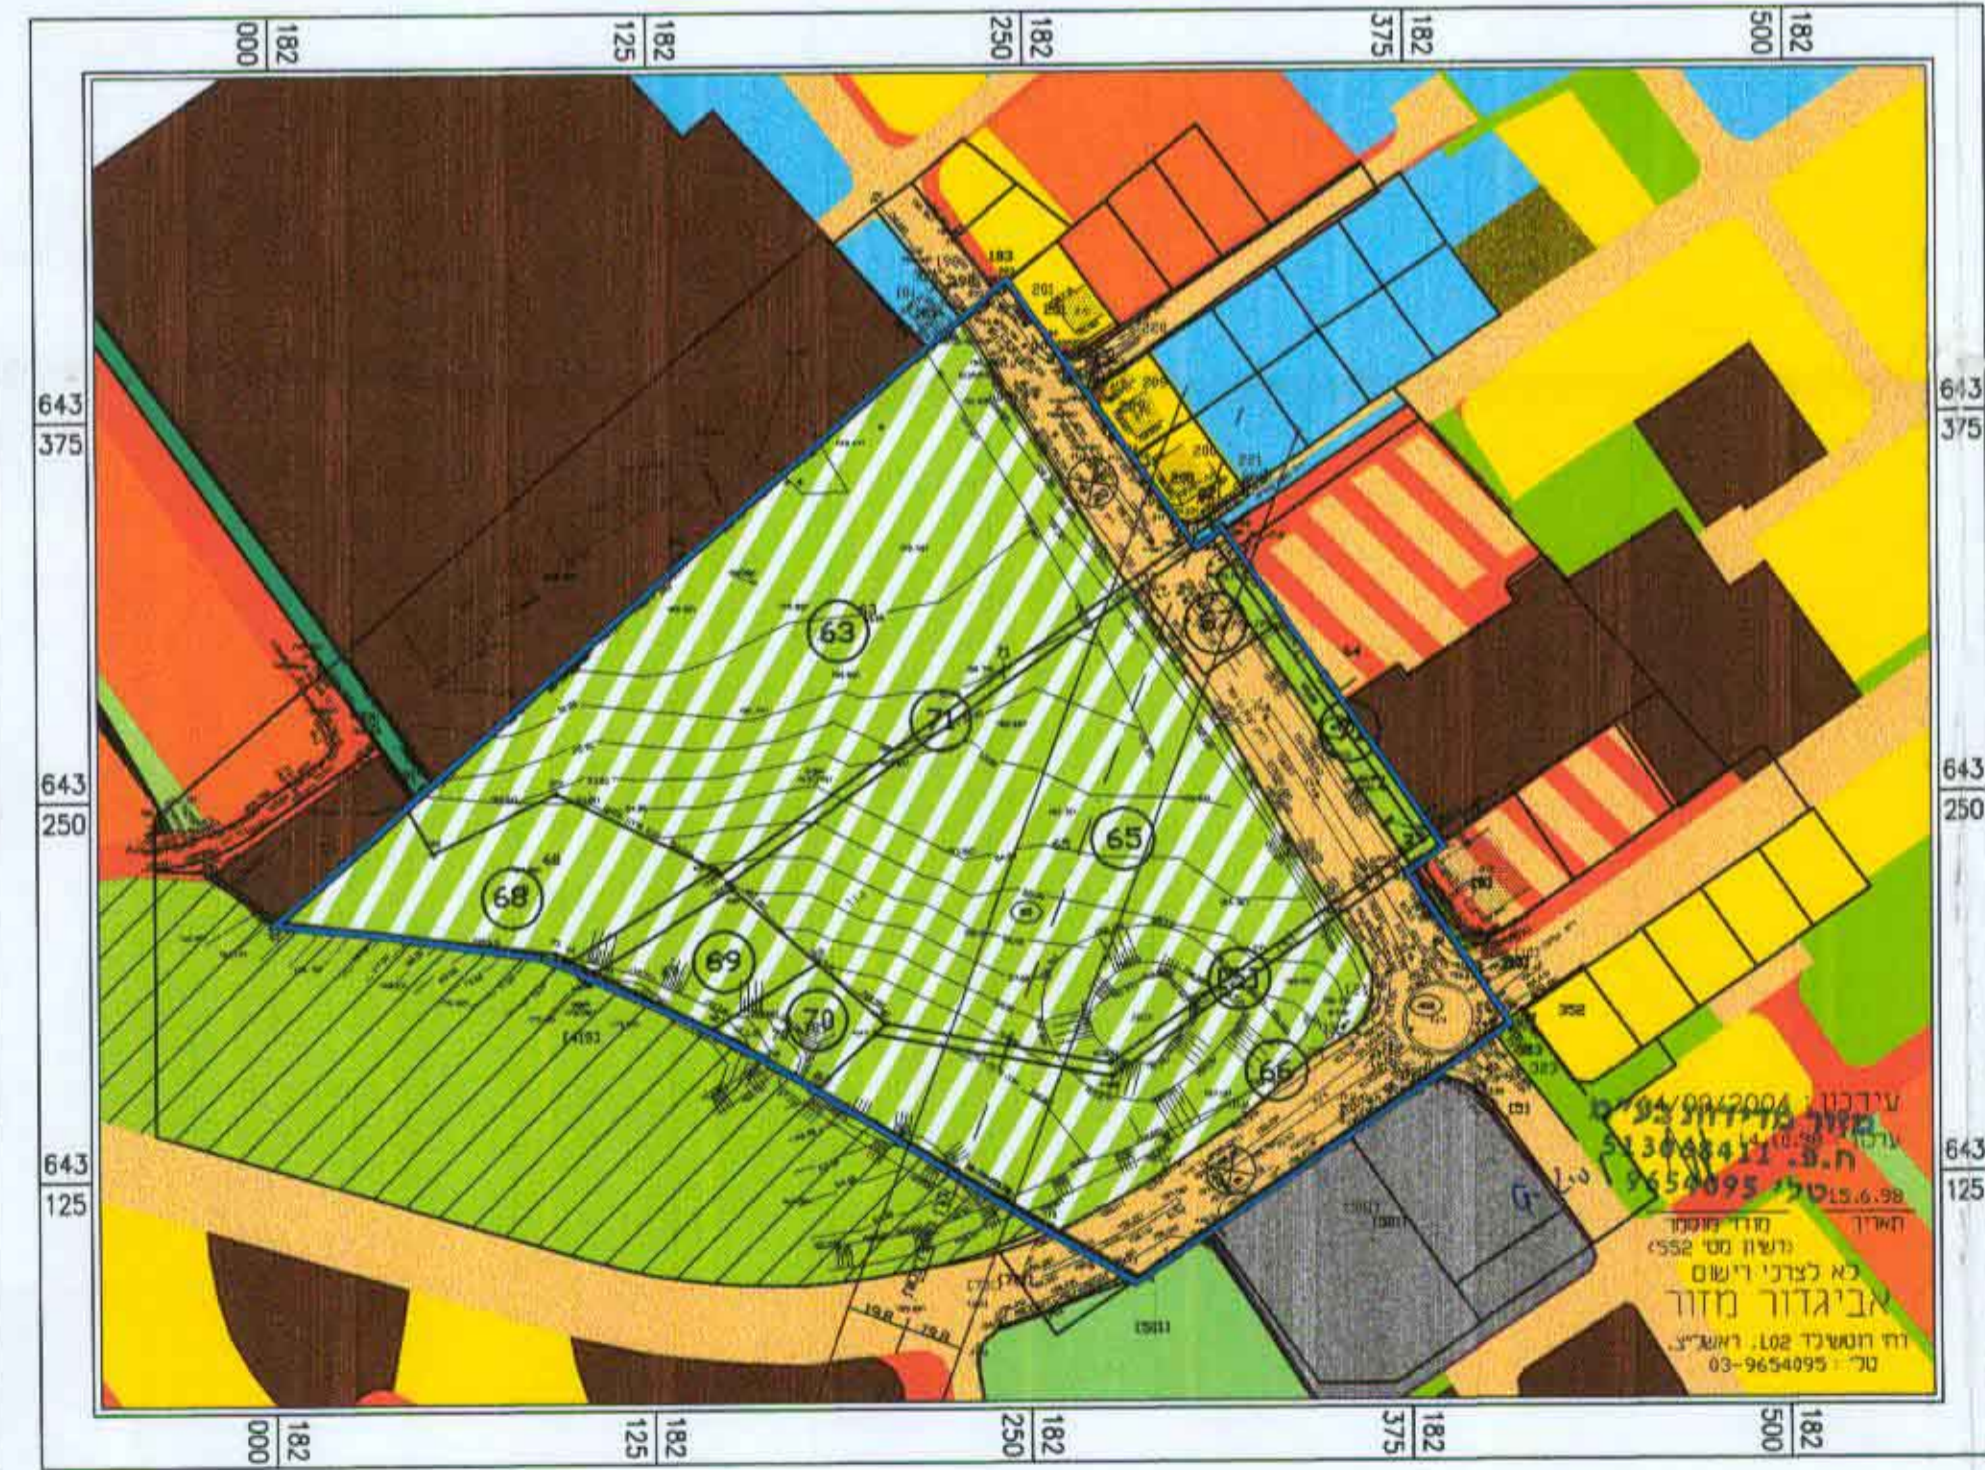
182
000
182
125
182
250
182
375
182
500

643
375
643
250
643
125

643
375
643
250
643
125

63
71
67
65
68
69
70
66

183
201
209
221
202
382

עידכון: 04/09/2004
מזור מדידות בע"מ
ח.פ. 513048411
טל' 9654095
תאריך 15.6.98
מודד מוסמך
רשיון מס' 552
לא לצרכי רישום
אביגדור מזור
רח' רוטשילד 102, ראשל"צ
טל': 03-9654095

182
000
182
125
182
250
182
375
182
500